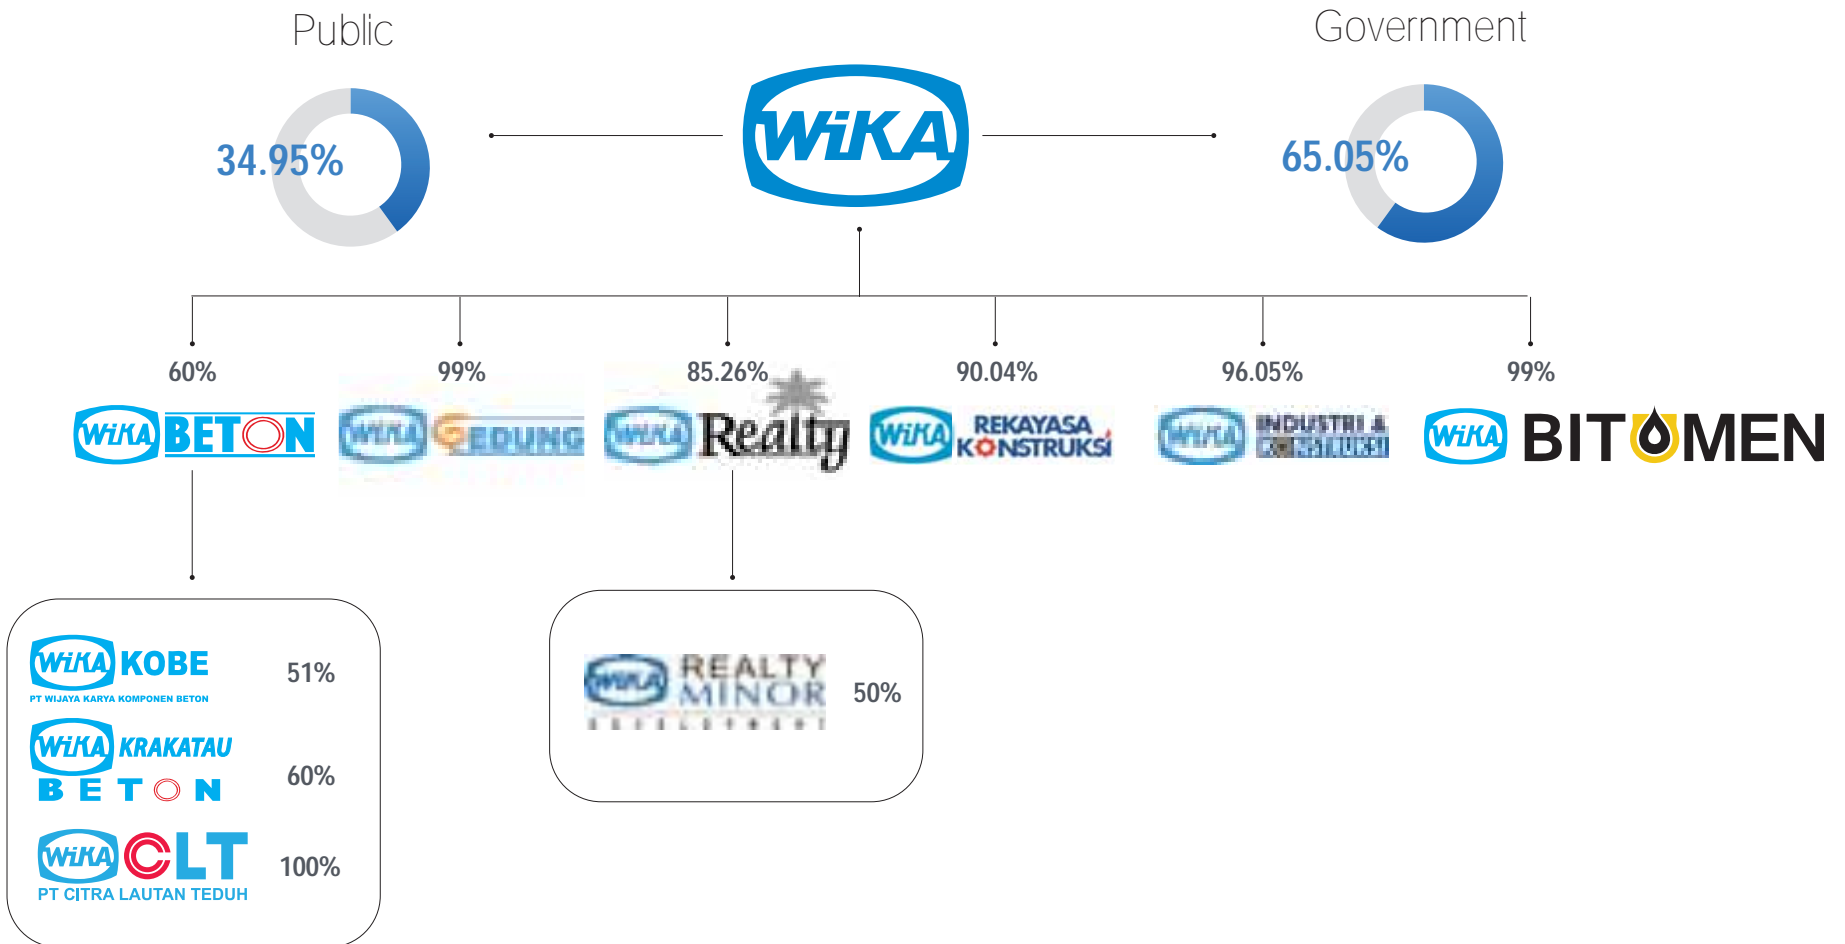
Public

Government

34.95%

WIKA

65.05%

60%

99%

85.26%

90.04%

96.05%

99%

WIKA BETON

WIKA GEDUNG

WIKA Realty

WIKA REKAYASA KONSTRUKSI

WIKA INDUSTRI & KONSTRUKSI

WIKA BITUMEN

WIKA KOBE
PT WIJAYA KARYA KOMPONEN BETON

51%

WIKA KRAKATAU BETON

60%

WIKA CLT
PT CITRA LAUTAN TEDUH

100%

WIKA REALTY MINOR
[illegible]

50%